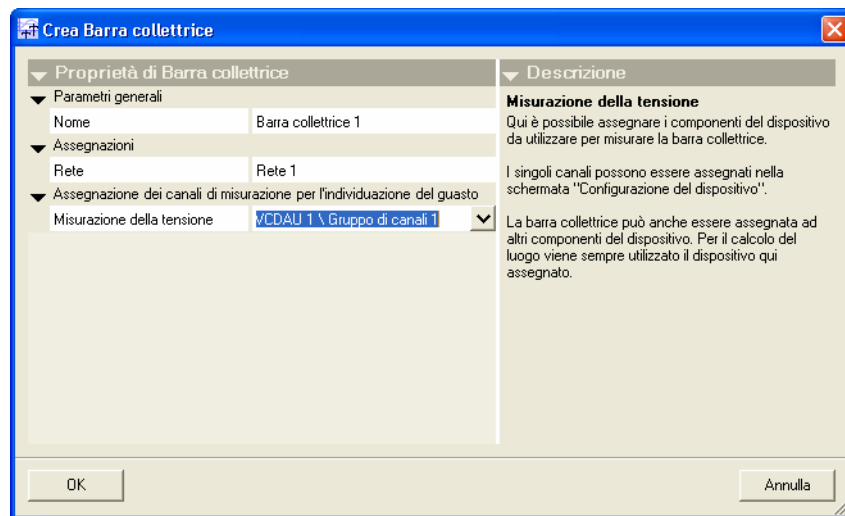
Crea Barra collettrice

Proprietà di Barra collettrice

Parametri generali

| Nome | Barra collettrice 1 |
|---|---|

Assegnazioni

| Rete | Rete 1 |
|---|---|

Assegnazione dei canali di misurazione per l'individuazione del guasto

| Misurazione della tensione | VCDAU 1 \ Gruppo di canali 1 |
|---|---|

Descrizione

Misurazione della tensione
Qui è possibile assegnare i componenti del dispositivo da utilizzare per misurare la barra collettrice.

I singoli canali possono essere assegnati nella schermata "Configurazione del dispositivo".

La barra collettrice può anche essere assegnata ad altri componenti del dispositivo. Per il calcolo del luogo viene sempre utilizzato il dispositivo qui assegnato.

OK

Annulla